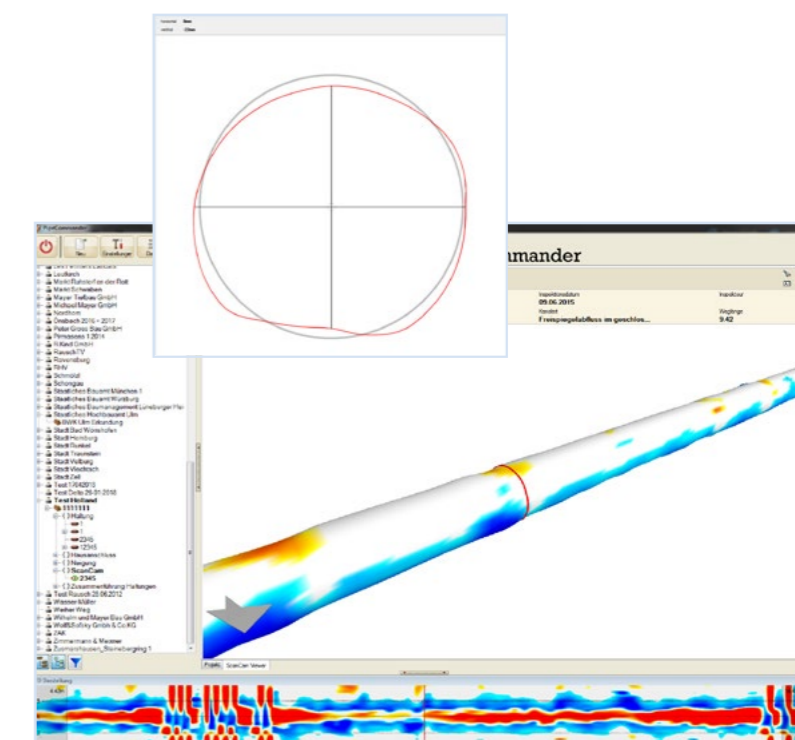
mmander

Neu

09.06.2015

Freispiegelabfluss im geschlos...

9.42

Leutkirch
Markt Rettenbach
Markt Schwaben
Mayer Tiefbau GmbH
Michael Mayer GmbH
Nordhorn
Onsbach 2016 - 2017
Peter Gross Bau GmbH
Pirmasens 1 2014
R.Kind GmbH
RauschTV
Ravensburg
RHV
Schindel
Schongau
Staatliches Bauamt München 1
Staatliches Bauamt Würzburg
Staatliches Baumanagement Lüneburger Hei
Staatliches Hochbauamt Ulm
BWK Ulm Erkundung
Stadt Bad Wörishofen
Stadt Homburg
Stadt Rottweil
Stadt Traunstein
Stadt Vellberg
Stadt Westerstede
Stadt Zell
Test 17042015
Test Delta 26.01.2016
Test Holland
1111111
Haltung
1
2345
12345
Hausanschluss
Neigung
ScanCam
2345
Zusammenführung Haltungen
Test Rausch 28.06.2012
Wagner Müller
Weiher Weg
Wilhelm und Mayer Bau GmbH
Wolff&Müller GmbH & Co.KG
ZAK
Zimmermann & Meister
Zusmarshausen_Steinebergring 1

Projekt
ScanCam Viewer